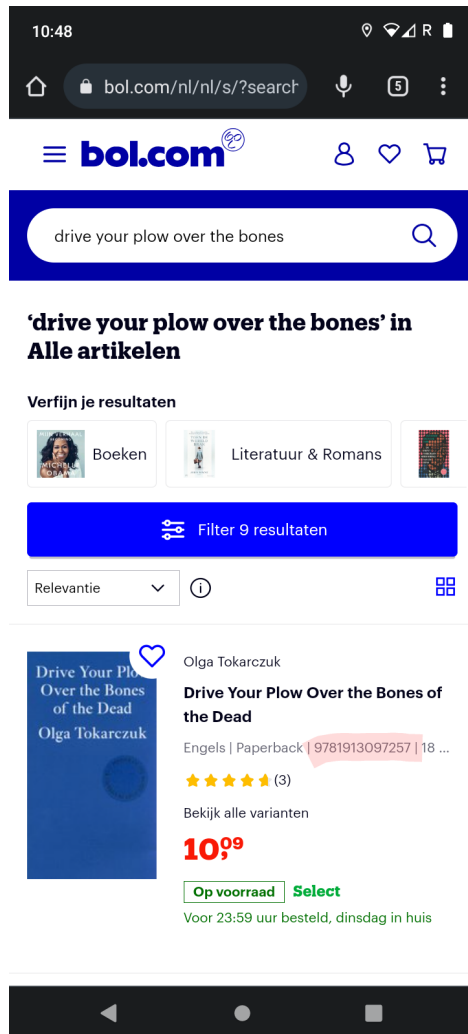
10:48

R

bol.com/nl/nl/s/?search

5

bol.com

drive your plow over the bones

'drive your plow over the bones' in Alle artikelen

Verfijn je resultaten

Boeken

Literatuur & Romans

Filter 9 resultaten

Relevantie

Drive Your Plo Over the Bones of the Dead Olga Tokarczuk

Olga Tokarczuk

Drive Your Plow Over the Bones of the Dead

Engels | Paperback | 9781913097257 | 18 ...

(3)

Bekijk alle varianten

$10^{09}$

Op voorraad Select

Voor 23:59 uur besteld, dinsdag in huis